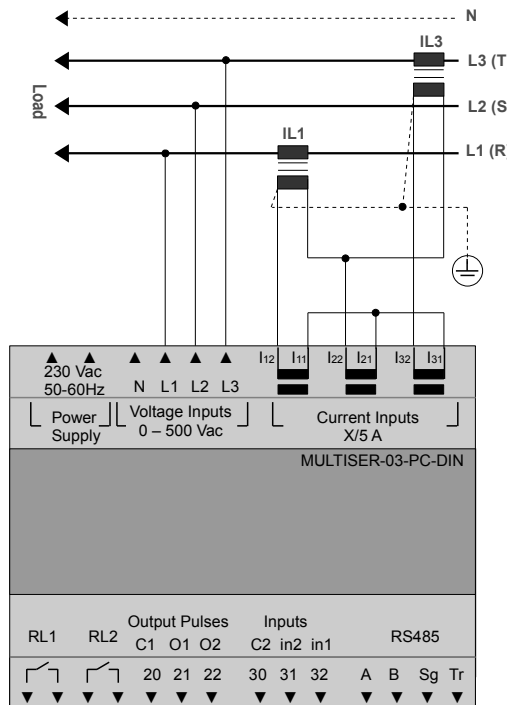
N
IL3
L3 (T
Load
L2 (S
IL1
L1 (R

230 Vac
50-60Hz
N L1 L2 L3
I12 I11 I22 I21 I32 I31
Power Supply
Voltage Inputs
0 – 500 Vac
Current Inputs
X/5 A
MULTISER-03-PC-DIN

RL1 RL2
Output Pulses
C1 O1 O2
Inputs
C2 in2 in1
RS485
20 21 22 30 31 32 A B Sg Tr